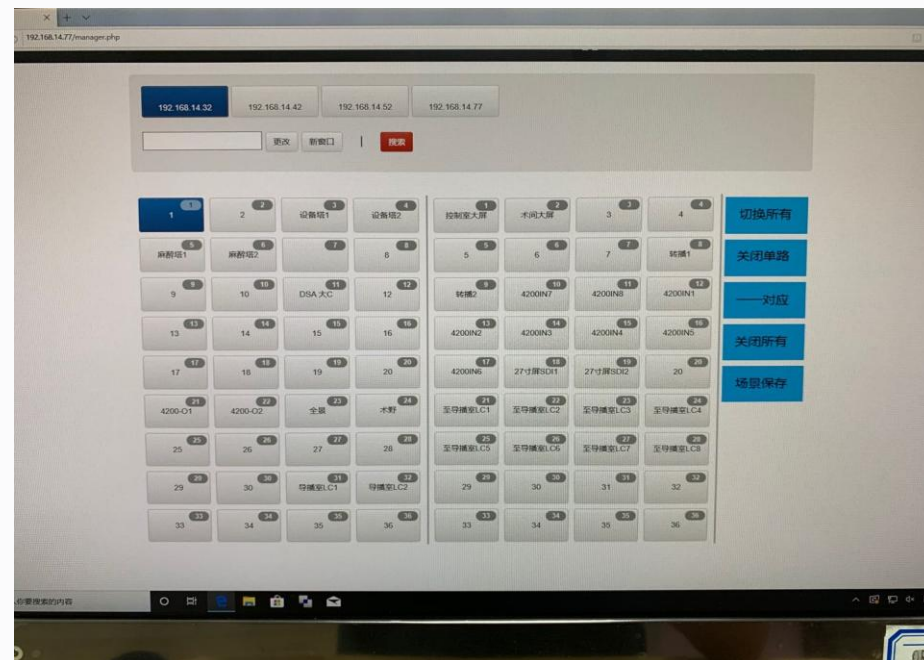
192.168.14.77/manager.php

192.168.14.32
192.168.14.42
192.168.14.52
192.168.14.77

更改 新窗口 | 搜索

| 1 1 | 2 2 | 3 设备塔1 | 4 设备塔2 |
|---|---|---|---|
| 5 麻醉塔1 | 6 麻醉塔2 | 7 | 8 8 |
| 9 9 | 10 10 | 11 DSA大C | 12 12 |
| 13 13 | 14 14 | 15 15 | 16 16 |
| 17 17 | 18 18 | 19 19 | 20 20 |
| 21 4200-O1 | 22 4200-O2 | 23 全景 | 24 术野 |
| 25 25 | 26 26 | 27 27 | 28 28 |
| 29 29 | 30 30 | 31 导播室LC1 | 32 导播室LC2 |
| 33 33 | 34 34 | 35 35 | 36 36 |

| 1 控制室大屏 | 2 术间大屏 | 3 3 | 4 4 |
|---|---|---|---|
| 5 5 | 6 6 | 7 7 | 8 转播1 |
| 9 转播2 | 10 4200IN7 | 11 4200IN8 | 12 4200IN1 |
| 13 4200IN2 | 14 4200IN3 | 15 4200IN4 | 16 4200IN5 |
| 17 4200IN6 | 18 27寸屏SDI1 | 19 27寸屏SDI2 | 20 20 |
| 21 至导播室LC1 | 22 至导播室LC2 | 23 至导播室LC3 | 24 至导播室LC4 |
| 25 至导播室LC5 | 26 至导播室LC6 | 27 至导播室LC7 | 28 至导播室LC8 |
| 29 29 | 30 30 | 31 31 | 32 32 |
| 33 33 | 34 34 | 35 35 | 36 36 |

切换所有
关闭单路
一一对应
关闭所有
场景保存

你要搜索的内容